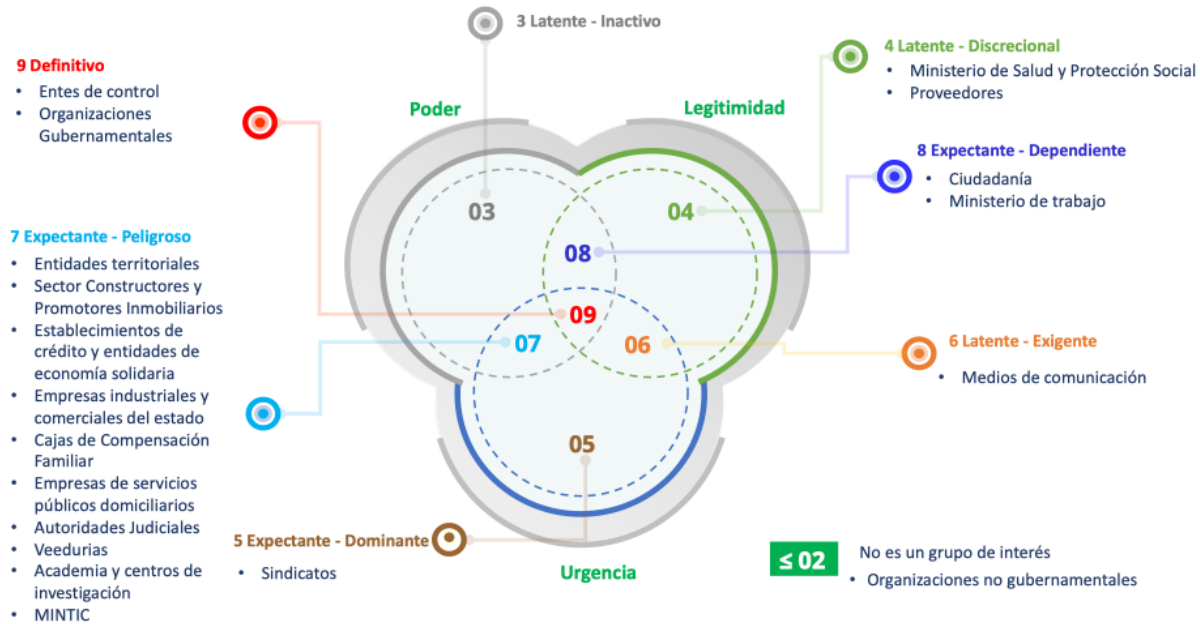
3 Latente - Inactivo

9 Definitivo
• Entes de control
• Organizaciones Gubernamentales

4 Latente - Discrecional
• Ministerio de Salud y Protección Social
• Proveedores

Poder

Legitimidad

8 Expectante - Dependiente
• Ciudadanía
• Ministerio de trabajo

03

04

08

7 Expectante - Peligroso
• Entidades territoriales
• Sector Constructores y Promotores Inmobiliarios
• Establecimientos de crédito y entidades de economía solidaria
• Empresas industriales y comerciales del estado
• Cajas de Compensación Familiar
• Empresas de servicios públicos domiciliarios
• Autoridades Judiciales
• Veedurias
• Academia y centros de investigación
• MINTIC

09

07

06

6 Latente - Exigente
• Medios de comunicación

05

5 Expectante - Dominante
• Sindicatos

Urgencia

≤ 02
No es un grupo de interés
• Organizaciones no gubernamentales